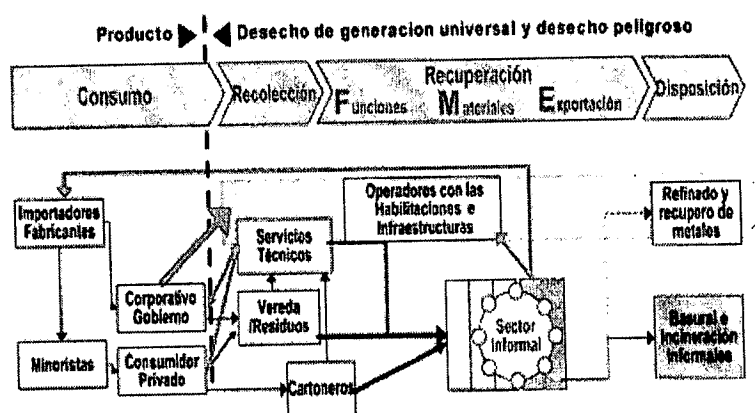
Producto

Desecho de generacion universal y desecho peligroso

Consumo

Recolección

Recuperación

Funciones Materiales Exportación

Disposición

Importadores Fabricantes

Operadores con las Habilitaciones e Infraestructuras

Refinado y recupero de metales

Servicios Técnicos

Corporativo Gobierno

Vereda /Residuos

Sector informal

Basural e incineración informales

Minoristas

Consumidor Privado

Cartoneros